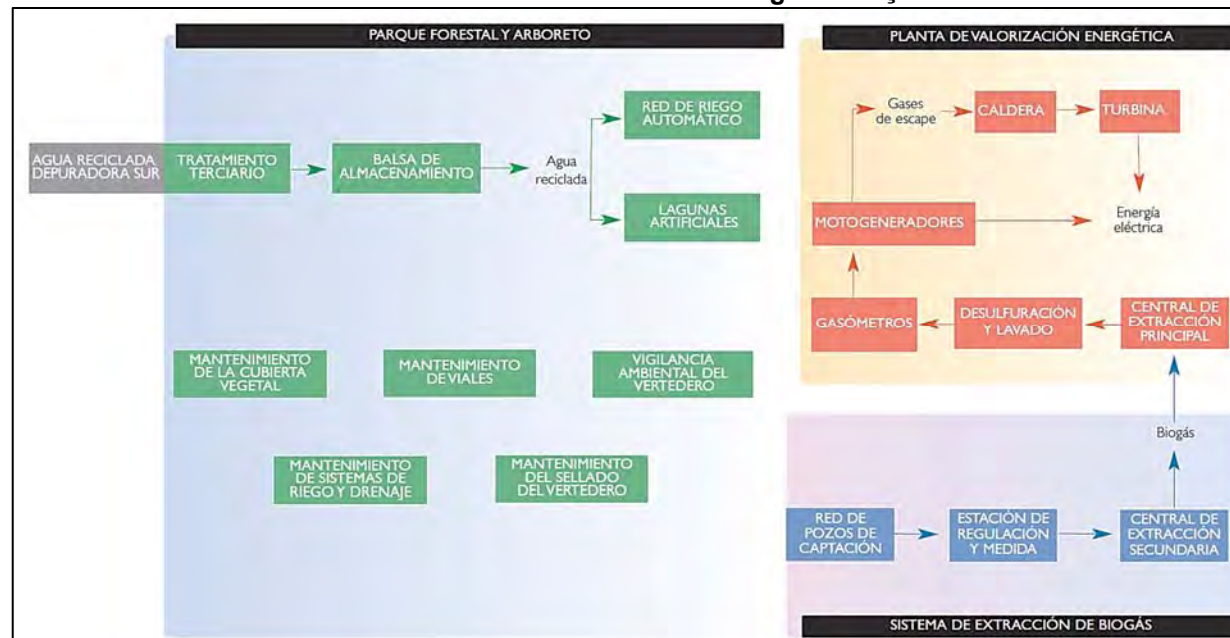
PARQUE FORESTAL Y ARBORETO

AGUA RECICLADA DEPURADORA SUR

TRATAMIENTO TERCIARIO

BALSA DE ALMACENAMIENTO

Agua reciclada

RED DE RIEGO AUTOMÁTICO

LAGUNAS ARTIFICIALES

MANTENIMIENTO DE LA CUBIERTA VEGETAL

MANTENIMIENTO DE VIALES

VIGILANCIA AMBIENTAL DEL VERTEDERO

MANTENIMIENTO DE SISTEMAS DE RIEGO Y DRENAJE

MANTENIMIENTO DEL SELLADO DEL VERTEDERO

PLANTA DE VALORIZACIÓN ENERGÉTICA

Gases de escape

CALDERA

TURBINA

MOTOGENERADORES

Energía eléctrica

GASÓMETROS

DESULFURACIÓN Y LAVADO

CENTRAL DE EXTRACCIÓN PRINCIPAL

Biogás

RED DE POZOS DE CAPTACIÓN

ESTACIÓN DE REGULACIÓN Y MEDIDA

CENTRAL DE EXTRACCIÓN SECUNDARIA

SISTEMA DE EXTRACCIÓN DE BIOGÁS